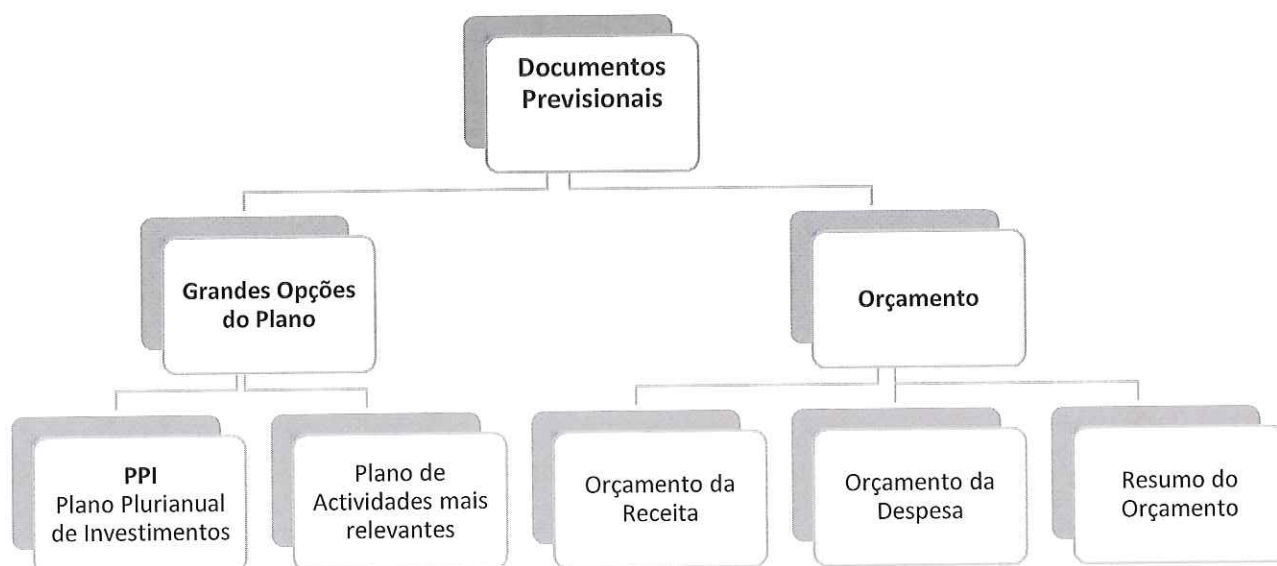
Documentos Previsionais

Grandes Opções do Plano

Orçamento

PPI
Plano Plurianual de Investimentos

Plano de Actividades mais relevantes

Orçamento da Receita

Orçamento da Despesa

Resumo do Orçamento